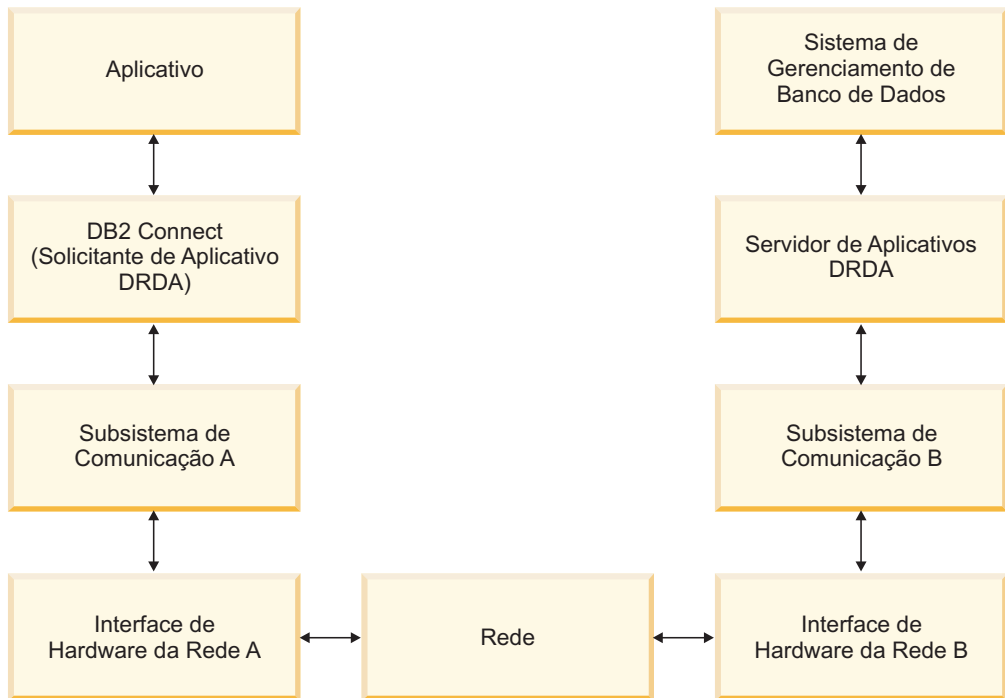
Aplicativo

DB2 Connect (Solicitante de Aplicativo DRDA)

Subsistema de Comunicação A

Interface de Hardware da Rede A

Rede

Sistema de Gerenciamento de Banco de Dados

Servidor de Aplicativos DRDA

Subsistema de Comunicação B

Interface de Hardware da Rede B